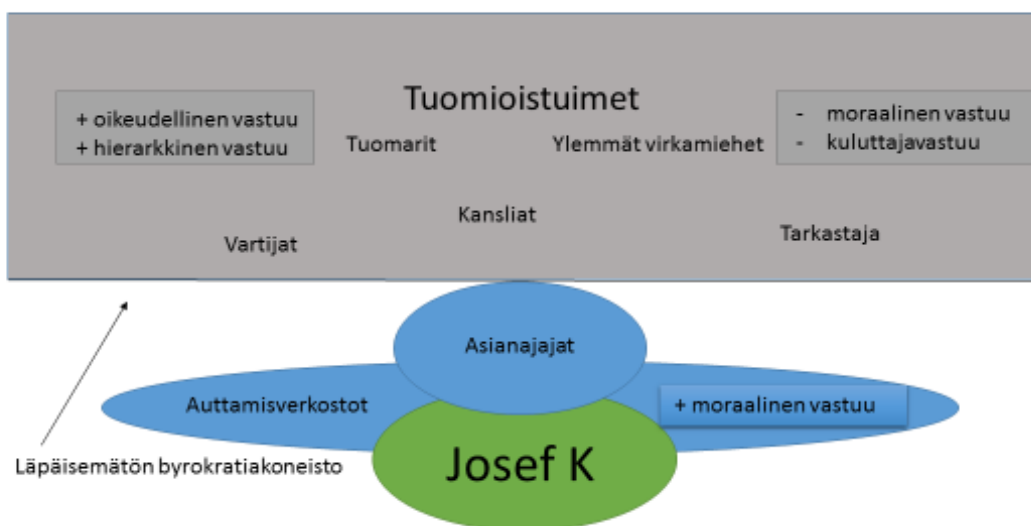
Tuomioistuimet

+ oikeudellinen vastuu
+ hierarkkinen vastuu

Tuomarit

Ylemmät virkamiehet

- moraalinen vastuu
- kuluttajavastuu

Kansliat

Vartijat

Tarkastaja

Asianajajat

Auttamisverkostot

+ moraalinen vastuu

Läpäisemätön byrokratiakoneisto

Josef K